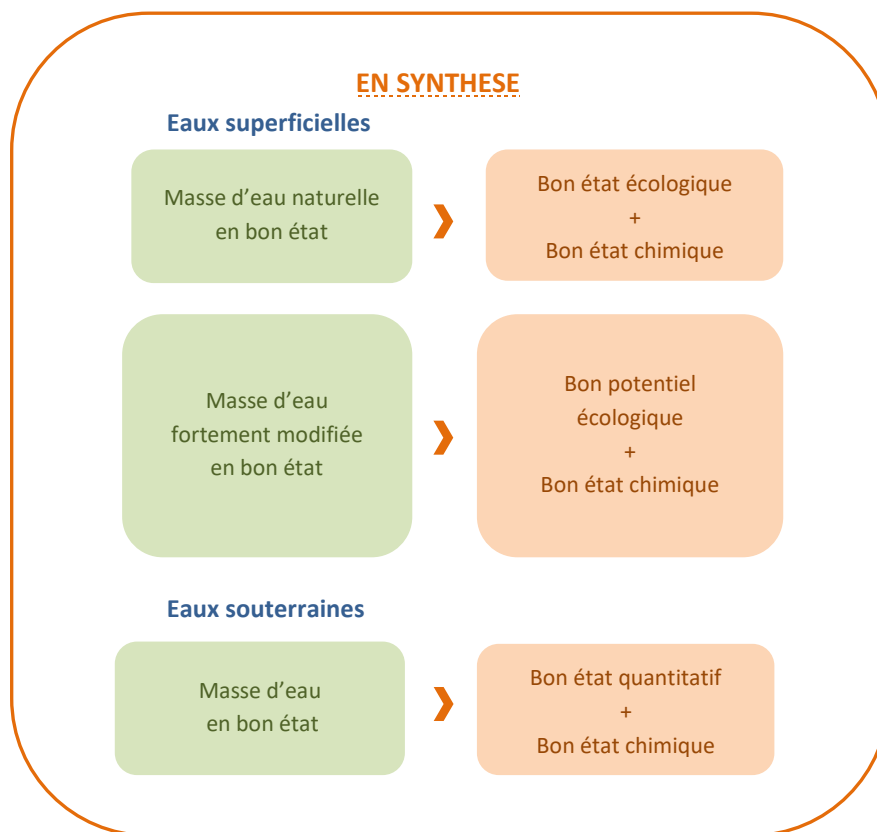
EN SYNTHESE

Eaux superficielles

Masse d’eau naturelle en bon état

❯

Bon état écologique
+
Bon état chimique

Masse d’eau fortement modifiée en bon état

❯

Bon potentiel écologique
+
Bon état chimique

Eaux souterraines

Masse d’eau en bon état

❯

Bon état quantitatif
+
Bon état chimique